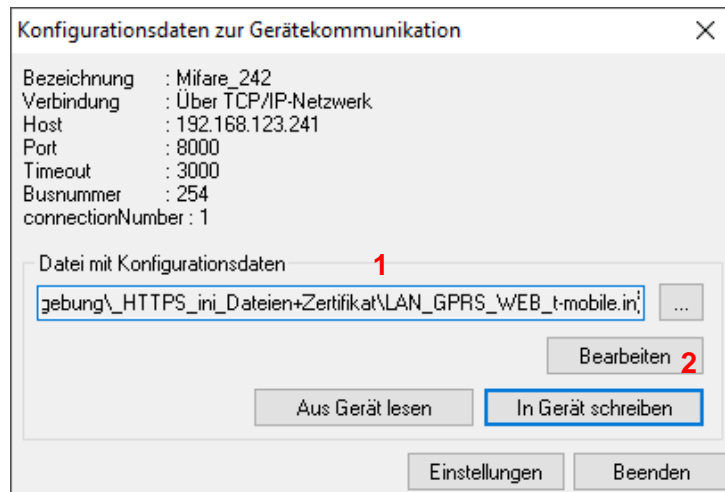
Konfigurationsdaten zur Gerätekommunikation

×

Bezeichnung : Mifare_242
Verbindung : Über TCP/IP-Netzwerk
Host : 192.168.123.241
Port : 8000
Timeout : 3000
Busnummer : 254
connectionNumber : 1

Datei mit Konfigurationsdaten

1

gebung\_HTTPS_ini_Dateien+Zertifikat\LAN_GPRS_WEB_t-mobile.ini

...

Bearbeiten

2

Aus Gerät lesen

In Gerät schreiben

Einstellungen

Beenden